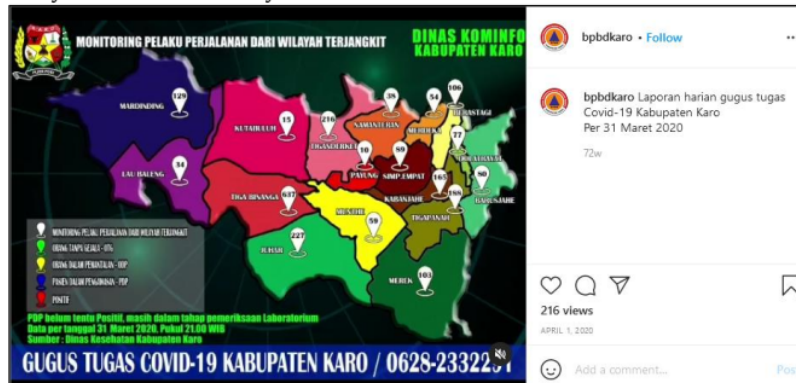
MONITORING PELAKU PERJALANAN DARI WILAYAH TERJANGKIT

DINAS KOMINFO KABUPATEN KARO

MARDINDING 129
KUTABULUH 15
LAU BALENG 34
TIGANDERKET 216
NAMANTERAN 38
MERDEKA 54
BERASTAGI 106
77
DOLAT RAYAT
PAYUNG 30
SIMP. EMPAT 89
KABANJAHE
165
BARUSJAHE 80
TIGA BINANGA 637
MUNTHE 59
TIGAPANAH 188
JUHAR 227
MEREK 103

MONITORING PELAKU PERJALANAN DARI WILAYAH TERJANGKIT
ORANG TANPA GEJALA - OTG
ORANG DALAM PEMANTAUAN - ODP
PASIEN DALAM PENGAWASAN - PDP
POSITIF

PDP belum tentu Positif, masih dalam tahap pemeriksaan Laboratorium
Data per tanggal 31 Maret 2020, Pukul 21.00 WIB
Sumber : Dinas Kesehatan Kabupaten Karo

GUGUS TUGAS COVID-19 KABUPATEN KARO / 0628-233229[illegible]

bpbdkaro • Follow

bpbdkaro Laporan harian gugus tugas Covid-19 Kabupaten Karo
Per 31 Maret 2020

72w

216 views
APRIL 1, 2020

Add a comment...
Pos